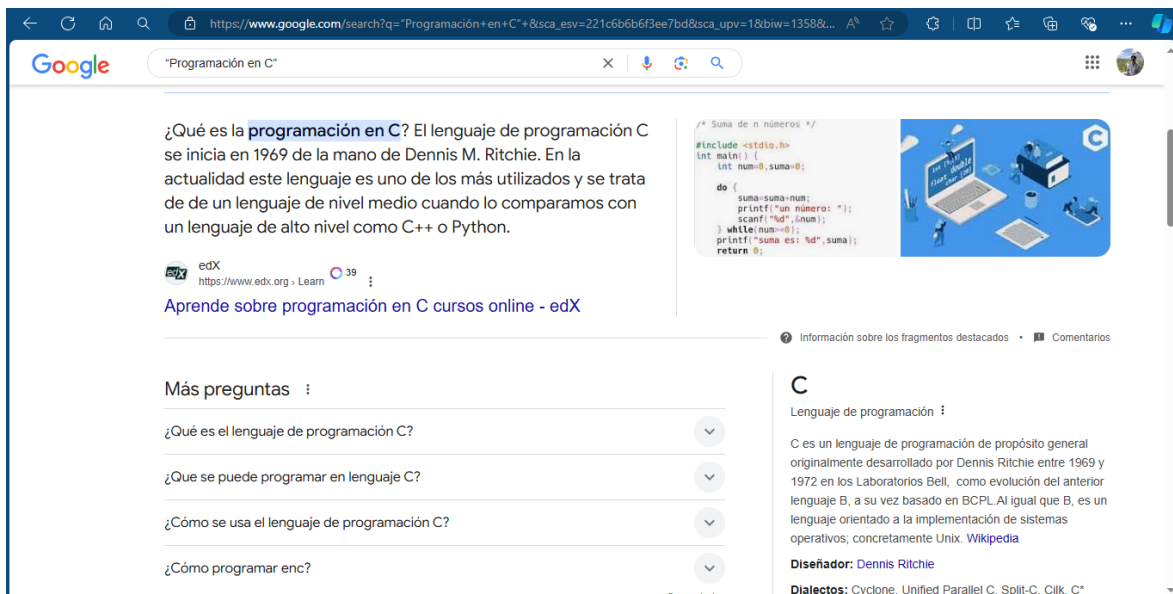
https://www.google.com/search?q="Programación+en+C"+&sca_esv=221c6b6b6f3ee7bd&sca_upv=1&biw=1358&...

Google

"Programación en C"

¿Qué es la programación en C? El lenguaje de programación C se inicia en 1969 de la mano de Dennis M. Ritchie. En la actualidad este lenguaje es uno de los más utilizados y se trata de de un lenguaje de nivel medio cuando lo comparamos con un lenguaje de alto nivel como C++ o Python.

/* Suma de n números */

#include <stdio.h>
int main() {
int num=0,suma=0;

do {
suma=suma+num;
printf("un número: ");
scanf("%d",&num);
} while(num>=0);
printf("suma es: %d",suma);
return 0;

edX
https://www.edx.org › Learn 39

Aprende sobre programación en C cursos online - edX

Información sobre los fragmentos destacados • Comentarios

Más preguntas

¿Qué es el lenguaje de programación C?

¿Que se puede programar en lenguaje C?

¿Cómo se usa el lenguaje de programación C?

¿Cómo programar enc?

C

Lenguaje de programación

C es un lenguaje de programación de propósito general originalmente desarrollado por Dennis Ritchie entre 1969 y 1972 en los Laboratorios Bell, como evolución del anterior lenguaje B, a su vez basado en BCPL.Al igual que B, es un lenguaje orientado a la implementación de sistemas operativos; concretamente Unix. Wikipedia

Diseñador: Dennis Ritchie

Dialectos: Cyclone, Unified Parallel C, Split-C, Cilk, C*